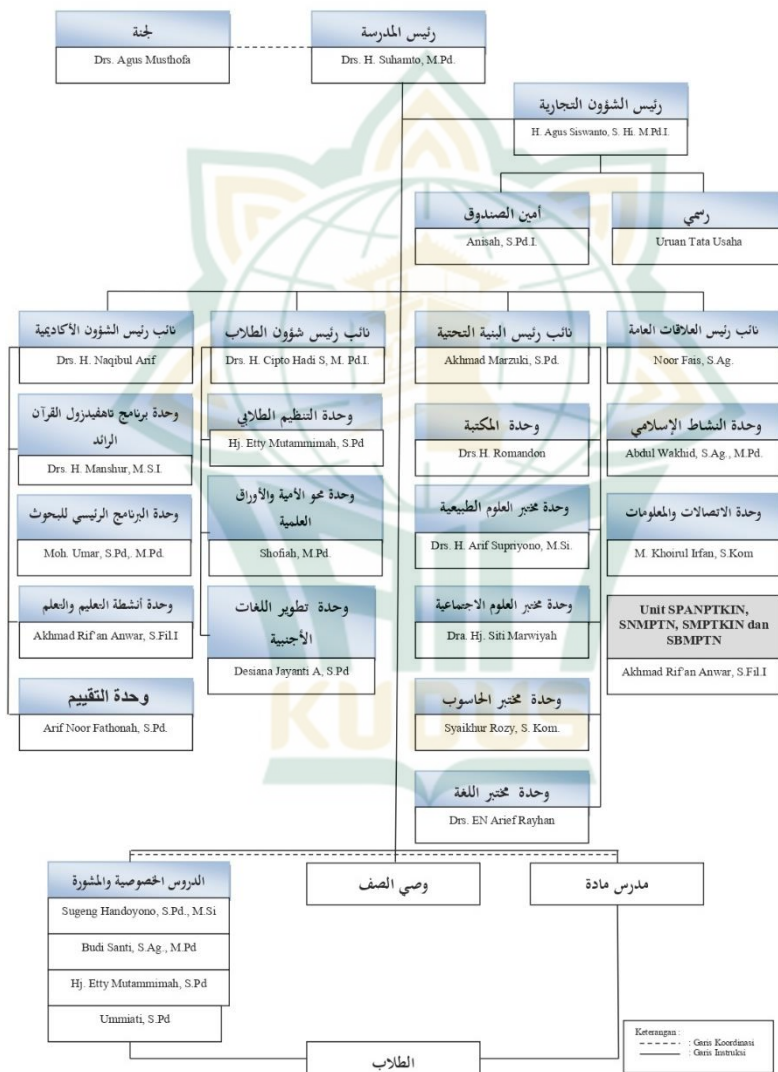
لجنة
Drs. Agus Musthofa

رئيس المدرسة
Drs. H. Suhamto, M.Pd.

رئيس الشؤون التجارية
H. Agus Siswanto, S. Hi. M.Pd.I.

أمين الصندوق
Anisah, S.Pd.I.

رسمي
Uruan Tata Usaha

نائب رئيس الشؤون الأكاديمية
Drs. H. Naqibul Arif

وحدة برنامج تاهفيذول القرآن الزائد
Drs. H. Manshur, M.S.I.

وحدة البرنامج الرئيسي للبحوث
Moh. Umar, S.Pd,. M.Pd.

وحدة أنشطة التعليم والتعلم
Akhmad Rif'an Anwar, S.Fil.I

وحدة التقييم
Arif Noor Fathonah, S.Pd.

نائب رئيس شؤون الطلاب
Drs. H. Cipto Hadi S, M. Pd.I.

وحدة التنظيم الطلابي
Hj. Etty Mutammimah, S.Pd

وحدة محو الأمية والأوراق العلمية
Shofiah, M.Pd.

وحدة تطوير اللغات الأجنبية
Desiana Jayanti A, S.Pd

نائب رئيس البنية التحتية
Akhmad Marzuki, S.Pd.

وحدة المكتبة
Drs H. Romandon

وحدة مختبر العلوم الطبيعية
Drs. H. Arif Supriyono, M.Si.

وحدة مختبر العلوم الاجتماعية
Dra. Hj. Siti Marwiyah

وحدة مختبر الحاسوب
Syaikhur Rozy, S. Kom.

وحدة مختبر اللغة
Drs. EN Arief Rayhan

نائب رئيس العلاقات العامة
Noor Fais, S.Ag.

وحدة النشاط الإسلامي
Abdul Wakhid, S.Ag., M.Pd.

وحدة الاتصالات والمعلومات
M. Khoirul Irfan, S.Kom

Unit SPANPTKIN, SNMPTN, SMPTKIN dan SBMPTN
Akhmad Rif'an Anwar, S.Fil.I

الدروس الخصوصية والمشورة
Sugeng Handoyono, S.Pd., M.Si
Budi Santi, S.Ag., M.Pd
Hj. Etty Mutammimah, S.Pd
Ummiati, S.Pd

وصي الصف

مدرس مادة

الطلاب

Keterangan :
: Garis Koordinasi
: Garis Instruksi